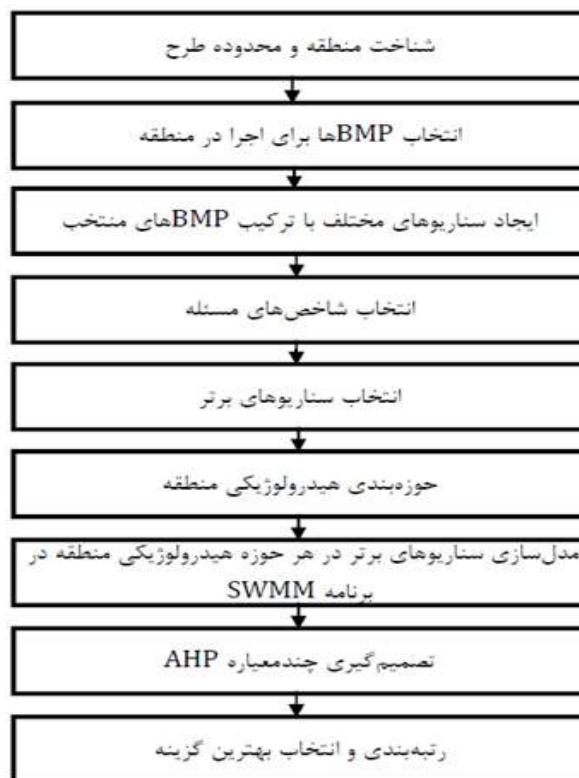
شناخت منطقه و محدوده طرح

انتخاب BMPها برای اجرا در منطقه

ایجاد سناریوهای مختلف با ترکیب BMPهای منتخب

انتخاب شاخص‌های مسئله

انتخاب سناریوهای برتر

حوزه‌بندی هیدرولوژیکی منطقه

مدل‌سازی سناریوهای برتر در هر حوزه هیدرولوژیکی منطقه در برنامه SWMM

تصمیم‌گیری چندمعیاره AHP

رتبه‌بندی و انتخاب بهترین گزینه